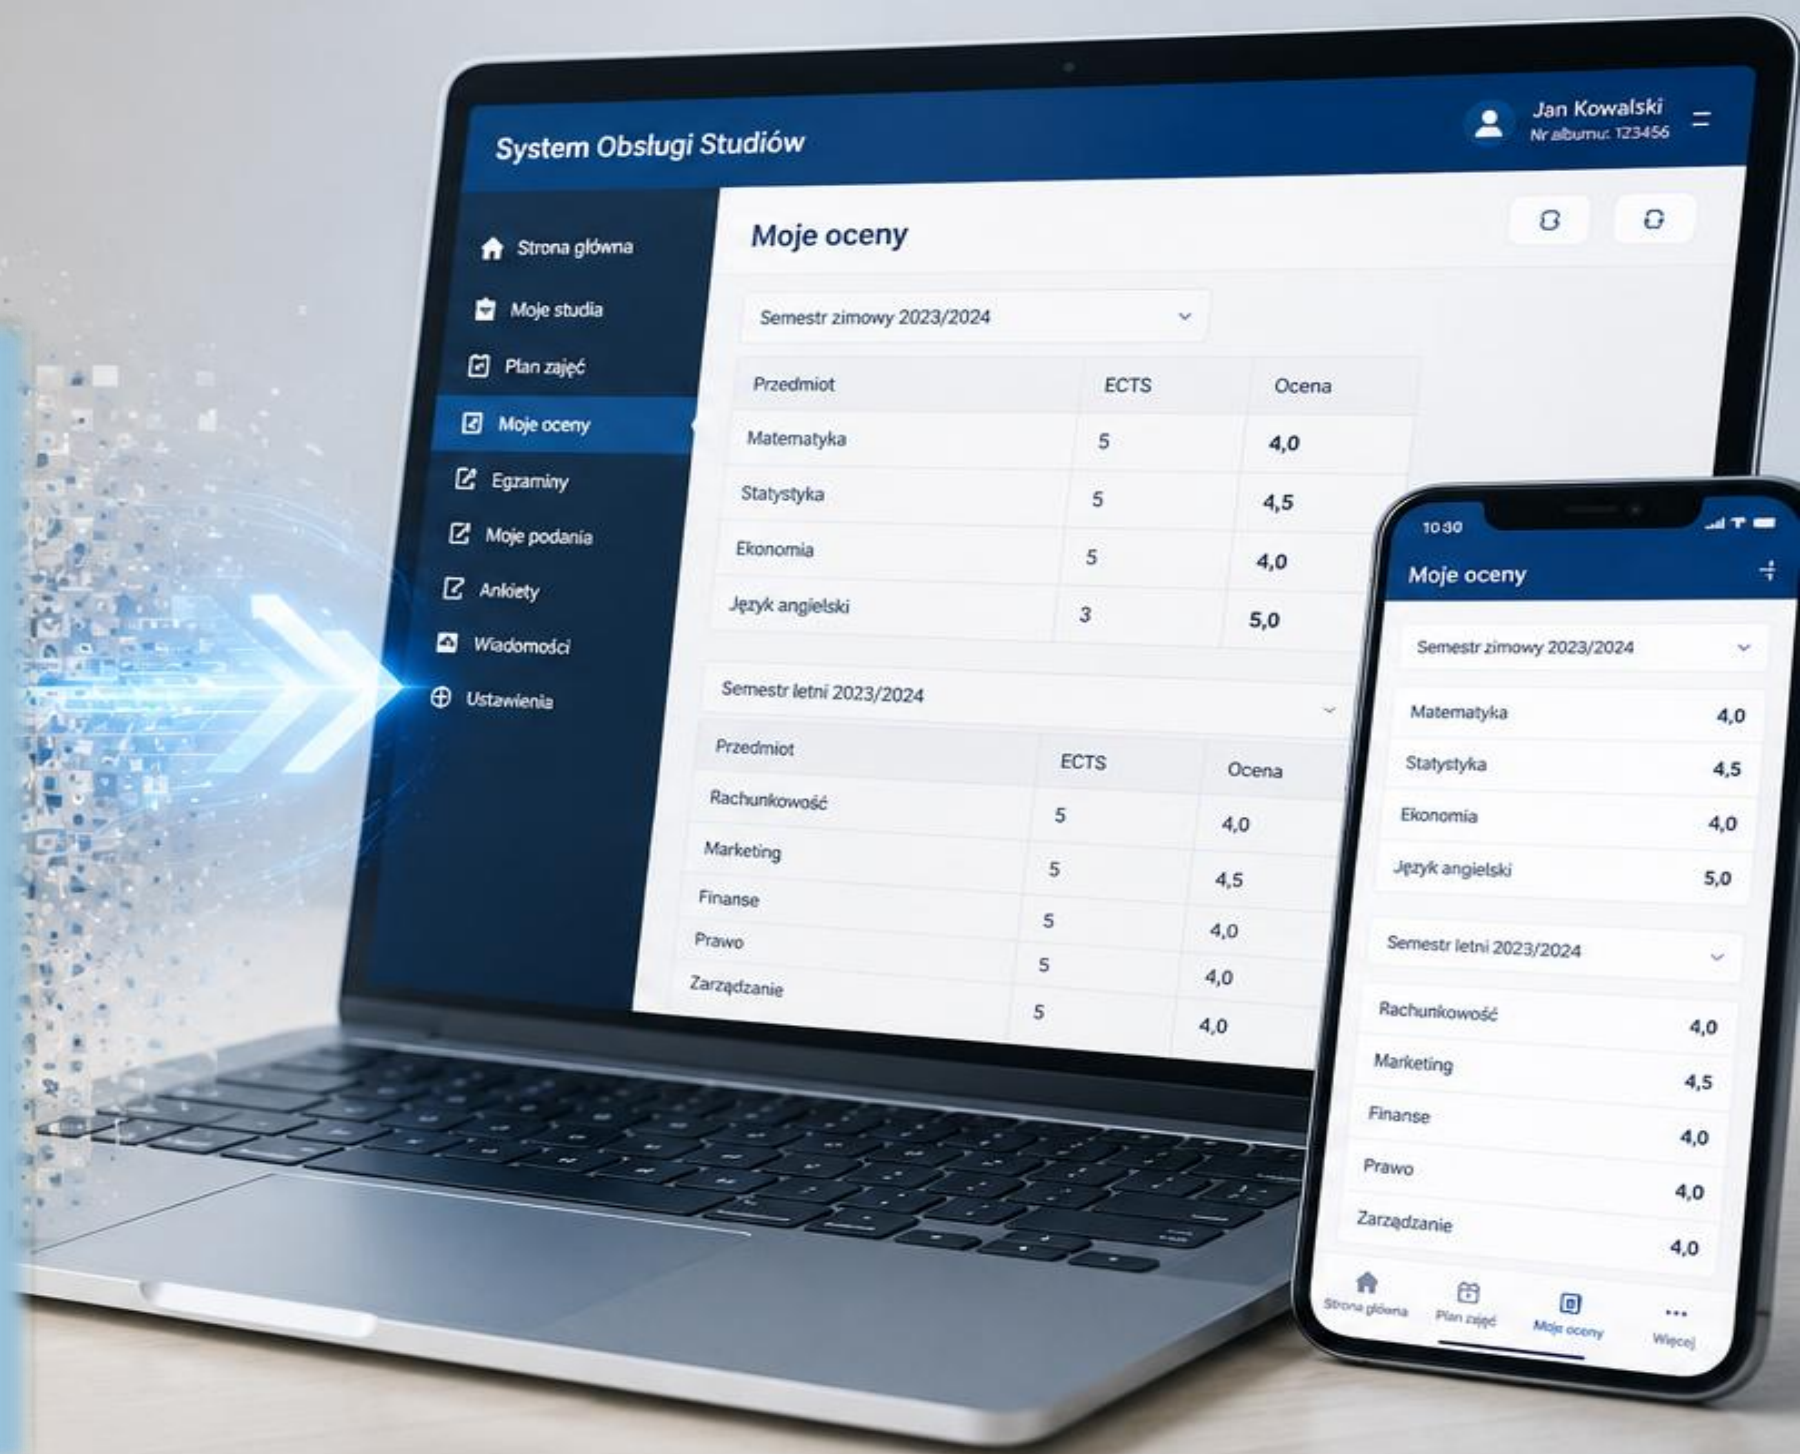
System Obsługi Studiów

Jan Kowalski
Nr albumu: 123456

Strona główna
Moje studia
Plan zajęć
Moje oceny
Egzaminy
Moje podania
Ankiety
Wiadomości
Ustawienia

Moje oceny

Semestr zimowy 2023/2024

| Przedmiot | ECTS | Ocena |
|---|---|---|
| Matematyka | 5 | 4,0 |
| Statystyka | 5 | 4,5 |
| Ekonomia | 5 | 4,0 |
| Język angielski | 3 | 5,0 |

Semestr letni 2023/2024

| Przedmiot | ECTS | Ocena |
|---|---|---|
| Rachunkowość | 5 | 4,0 |
| Marketing | 5 | 4,5 |
| Finanse | 5 | 4,0 |
| Prawo | 5 | 4,0 |
| Zarządzanie | 5 | 4,0 |

10:30

Moje oceny

Semestr zimowy 2023/2024

| | |
|---|---|
| Matematyka | 4,0 |
| Statystyka | 4,5 |
| Ekonomia | 4,0 |
| Język angielski | 5,0 |

Semestr letni 2023/2024

| | |
|---|---|
| Rachunkowość | 4,0 |
| Marketing | 4,5 |
| Finanse | 4,0 |
| Prawo | 4,0 |
| Zarządzanie | 4,0 |

Strona główna
Plan zajęć
Moje oceny
Więcej